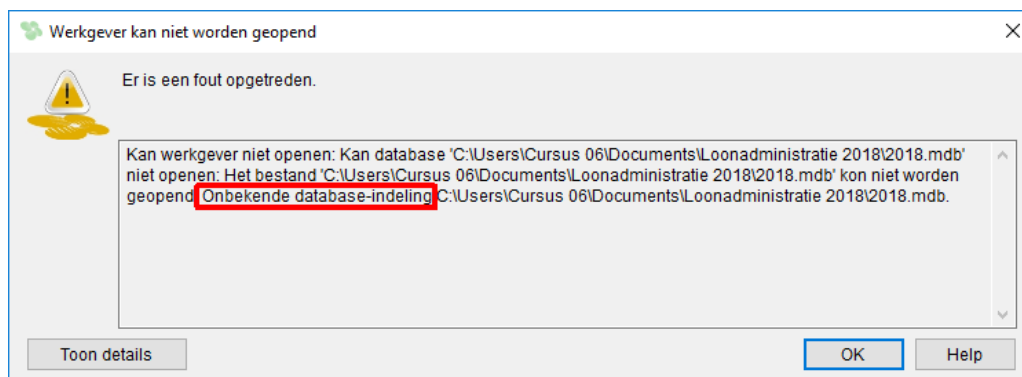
Werkgever kan niet worden geopend

Er is een fout opgetreden.

Kan werkgever niet openen: Kan database 'C:\Users\Cursus 06\Documents\Loonadministratie 2018\2018.mdb' niet openen: Het bestand 'C:\Users\Cursus 06\Documents\Loonadministratie 2018\2018.mdb' kon niet worden geopend. Onbekende database-indeling C:\Users\Cursus 06\Documents\Loonadministratie 2018\2018.mdb.

Toon details

OK

Help